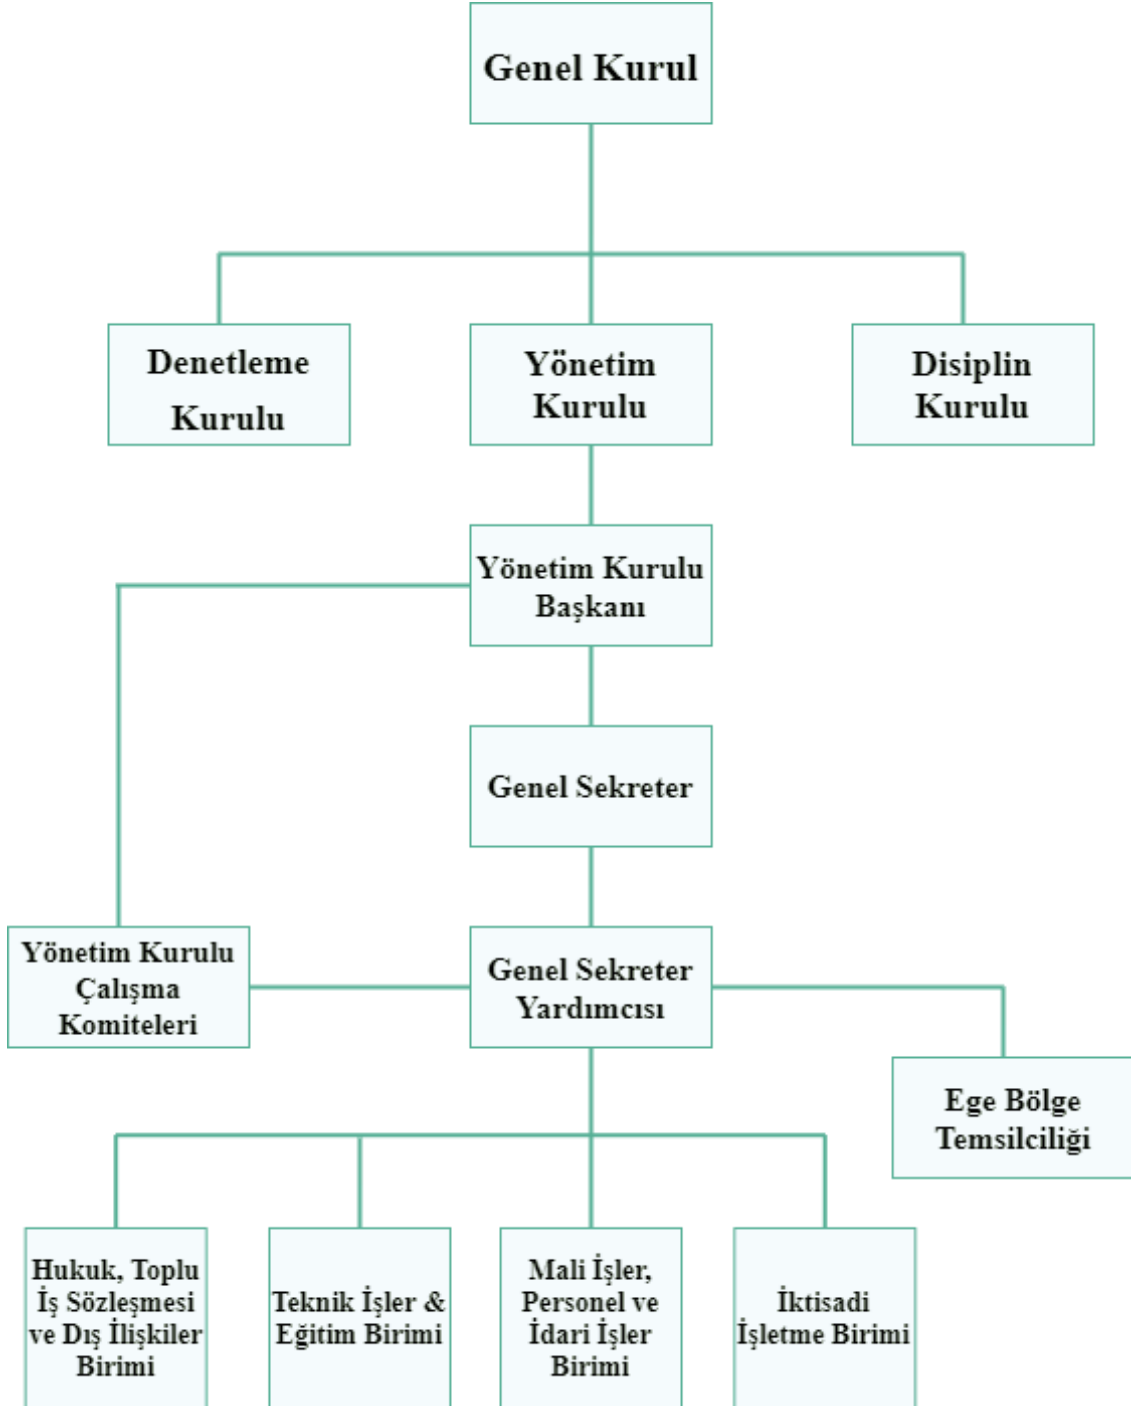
Genel Kurul

Denetleme Kurulu

Yönetim Kurulu

Disiplin Kurulu

Yönetim Kurulu Başkanı

Genel Sekreter

Yönetim Kurulu Çalışma Komiteleri

Genel Sekreter Yardımcısı

Ege Bölge Temsilciliği

Hukuk, Toplu İş Sözleşmesi ve Dış İlişkiler Birimi

Teknik İşler & Eğitim Birimi

Mali İşler, Personel ve İdari İşler Birimi

İktisadi İşletme Birimi